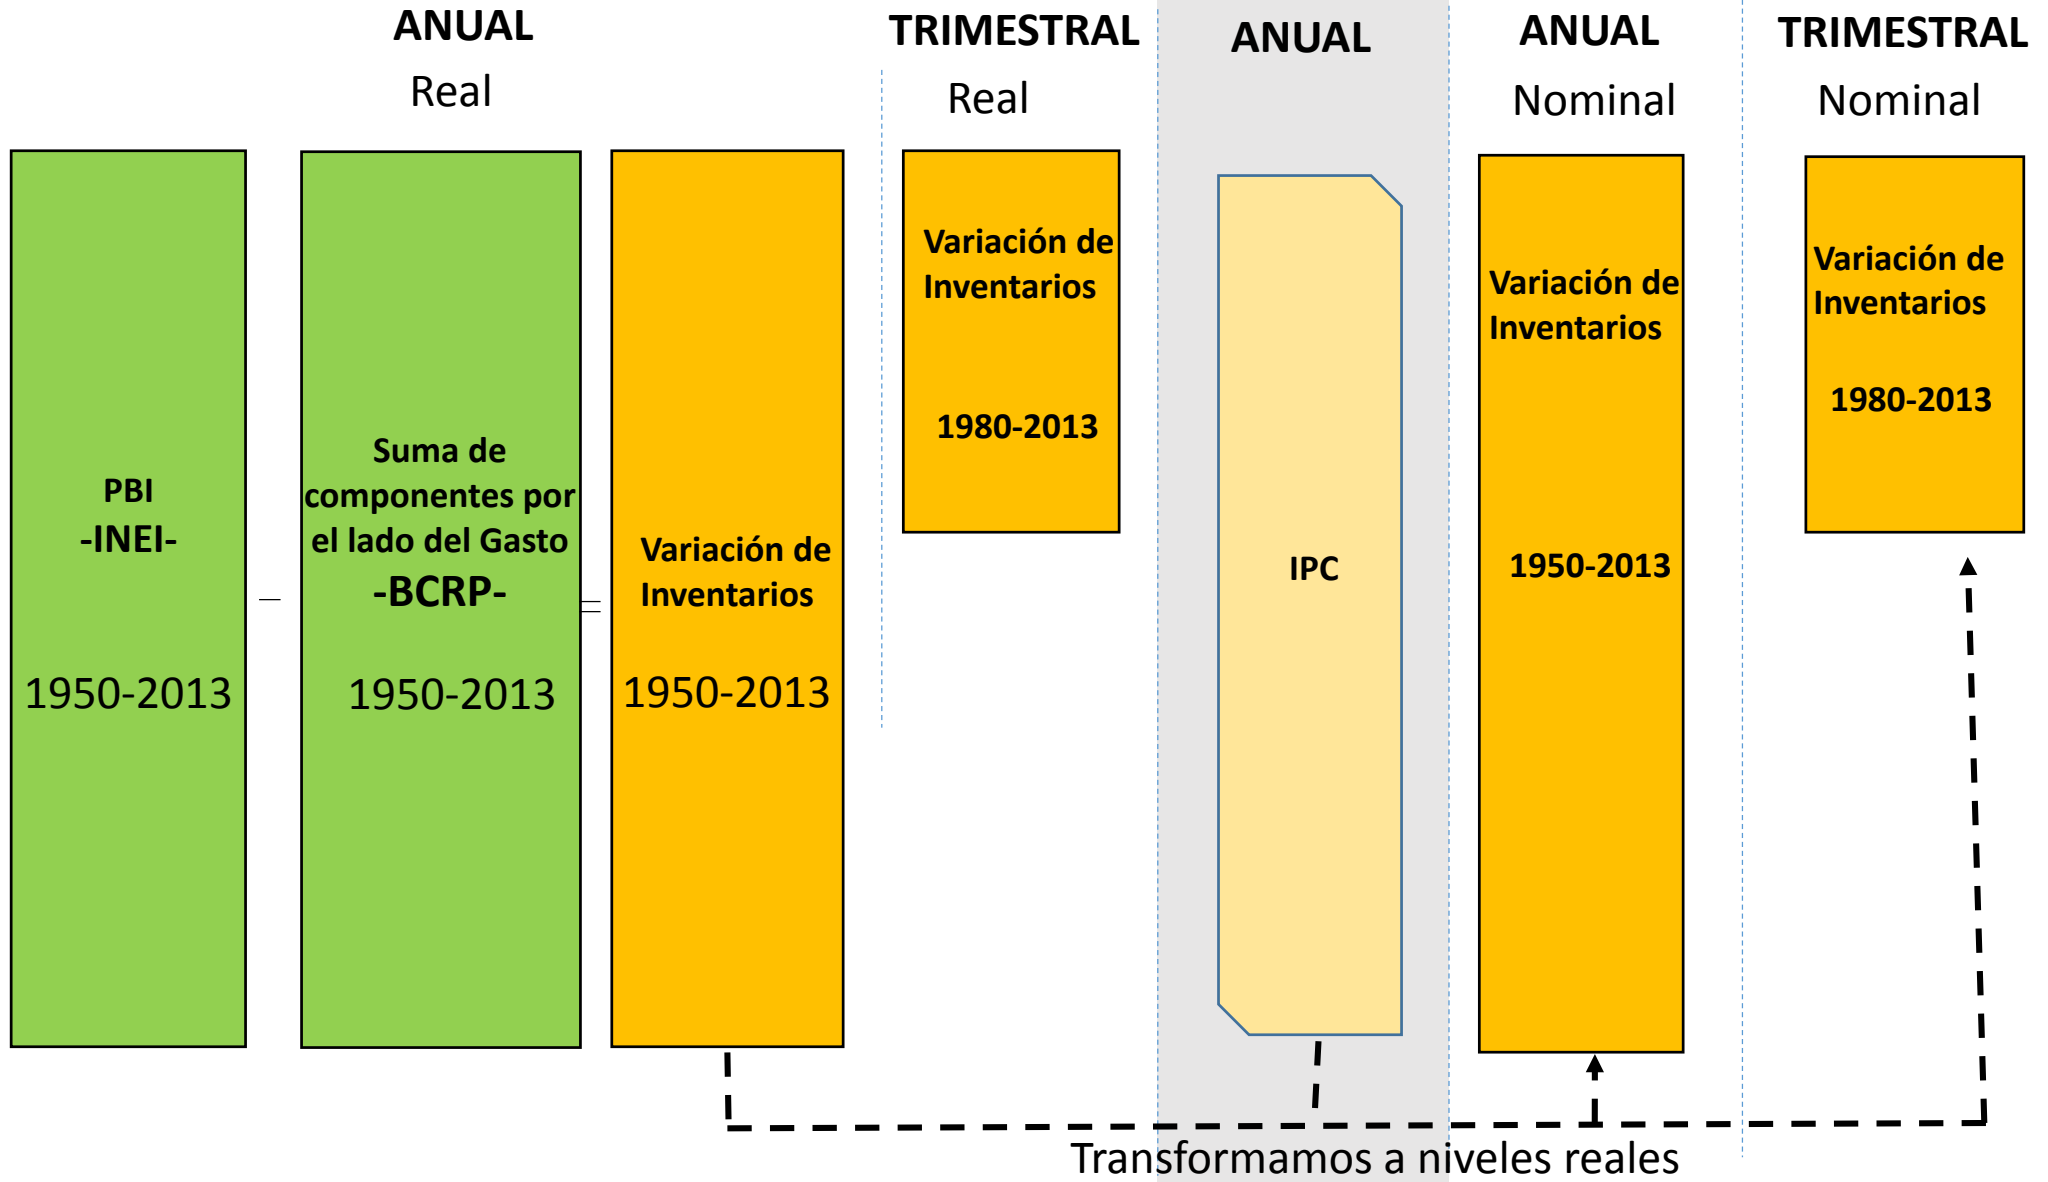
ANUAL
Real

TRIMESTRAL
Real

ANUAL

ANUAL
Nominal

TRIMESTRAL
Nominal

PBI
-INEI-
1950-2013

–

Suma de componentes por el lado del Gasto
-BCRP-
1950-2013

=

Variación de Inventarios
1950-2013

Variación de Inventarios
1980-2013

IPC

Variación de Inventarios
1950-2013

Variación de Inventarios
1980-2013

Transformamos a niveles reales